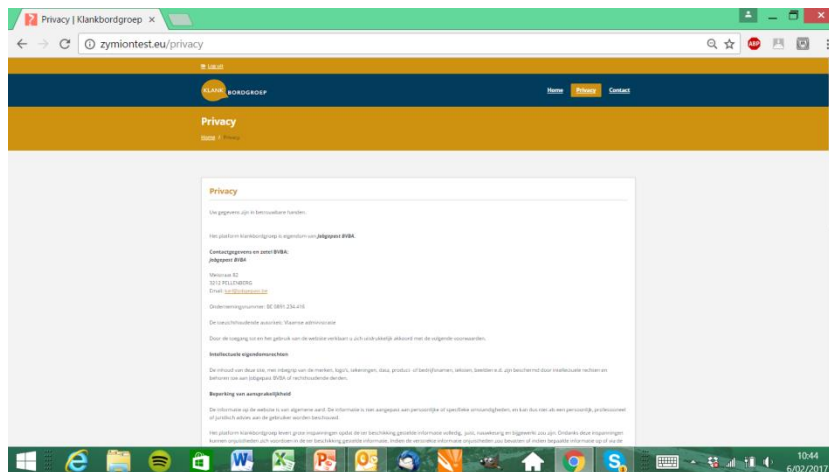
Privacy | Klankbordgroep ×

zymiontest.eu/privacy

Log uit

KLANK BORDGROEP

Home Privacy Contact

Privacy

Home / Privacy

Privacy

Uw gegevens zijn in betrouwbare handen.

Het platform klankbordgroep is eigendom van Jobgepast BVBA.

Contactgegevens en zetel BVBA:
Jobgepast BVBA

Meesnaas 82
3212 PELLENBERG
Email: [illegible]

Ondernemingsnummer: BE 0891.234.416

De toezichthoudende autoriteit: Vlaamse administratie

Door de toegang tot en het gebruik van de website verklaart u zich uitdrukkelijk akkoord met de volgende voorwaarden.

Intellectuele eigendomsrechten

De inhoud van deze site, met inbegrip van de merken, logo's, tekeningen, data, product- of bedrijfsnamen, teksten, beelden e.d. zijn beschermd door intellectuele rechten en behoren toe aan Jobgepast BVBA of rechthoudende derden.

Beperking van aansprakelijkheid

De informatie op de website is van algemene aard. De informatie is niet aangepast aan persoonlijke of specifieke omstandigheden, en kan dus niet als een persoonlijk, professioneel of juridisch advies aan de gebruiker worden beschouwd.

Het platform klankbordgroep levert grote inspanningen opdat de ter beschikking gestelde informatie volledig, juist, nauwkeurig en bijgewerkt zou zijn. Ondanks deze inspanningen kunnen onjuistheden zich voordoen in de ter beschikking gestelde informatie. Indien de verstrekte informatie onjuistheden zou bevatten of indien bepaalde informatie op of via de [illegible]

10:44
6/02/2017